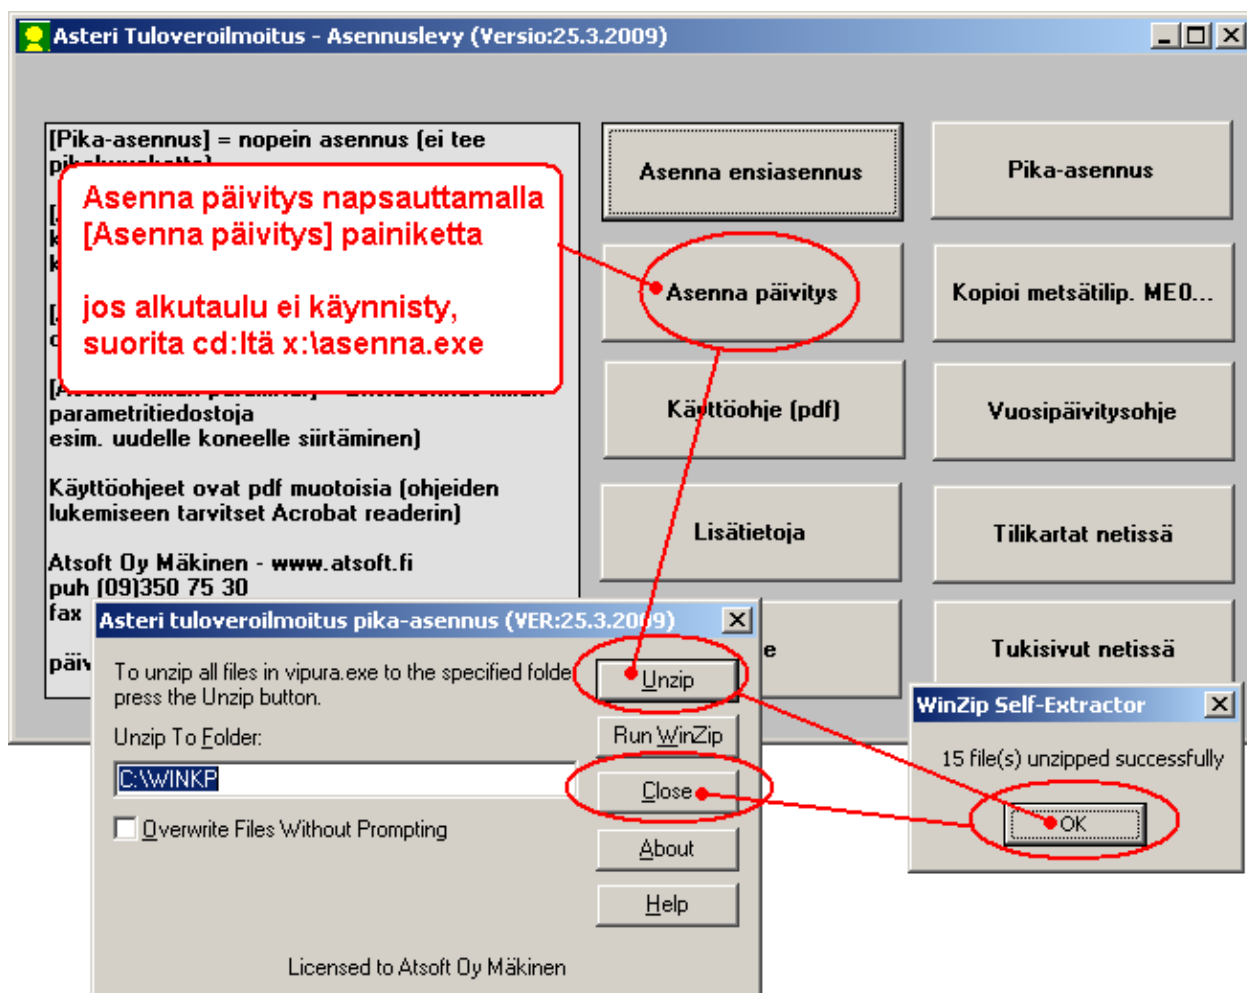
Asteri Tuloveroilmoitus - Asennuslevy (Versio:25.3.2009)

[Pika-asennus] = nopein asennus (ei tee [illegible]

Asenna päivitys napsauttamalla [Asenna päivitys] painiketta

jos alkutaulu ei käynnisty, suorita cd:ltä x:\asenna.exe

parametritiedostoja esim. uudelle koneelle siirtäminen)

Käyttöohjeet ovat pdf muotoisia (ohjeiden lukemiseen tarvitset Acrobat readerin)

Atsoft Oy Mäkinen - www.atsoft.fi
puh (09)350 75 30
fax
päiv

Asenna ensiasennus

Pika-asennus

Asenna päivitys

Kopioi metsätilip. MEO...

Käyttöohje (pdf)

Vuosipäivitysohje

Lisätietoja

Tilikartat netissä

e

Tukisivut netissä

Asteri tuloveroilmoitus pika-asennus (VER:25.3.2009)

To unzip all files in vipura.exe to the specified folder press the Unzip button.

Unzip To Folder:

C:\WINKP

Overwrite Files Without Prompting

Unzip

Run WinZip

Close

About

Help

Licensed to Atsoft Oy Mäkinen

WinZip Self-Extractor

15 file(s) unzipped successfully

OK